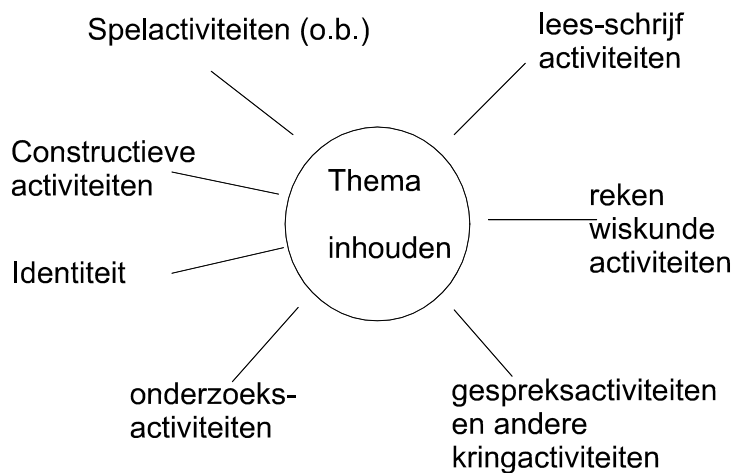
Spelactiviteiten (o.b.)

lees-schrijf activiteiten

Constructieve activiteiten

Thema

inhouden

reken wiskunde activiteiten

Identiteit

onderzoeks-activiteiten

gespreksactiviteiten en andere kringactiviteiten